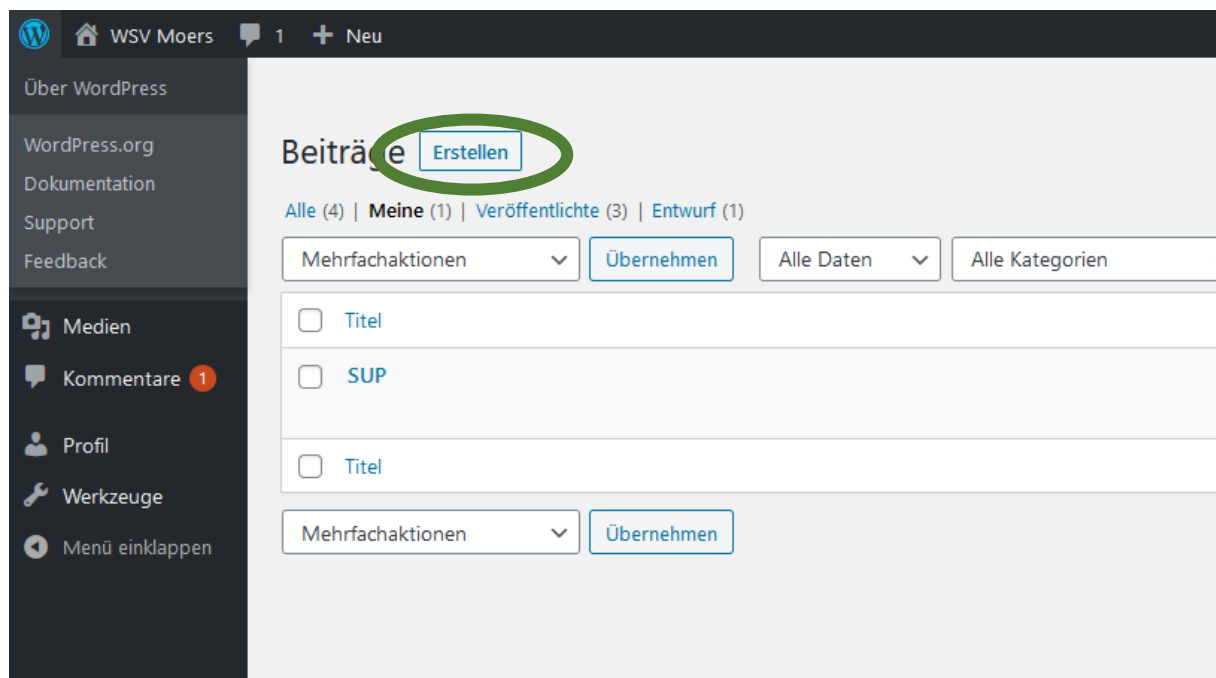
WSV Moers 1 Neu

Über WordPress

WordPress.org
Dokumentation
Support
Feedback

Medien
Kommentare 1
Profil
Werkzeuge
Menü einklappen

Beiträge Erstellen

Alle (4) | Meine (1) | Veröffentlichte (3) | Entwurf (1)

Mehrfachaktionen Übernehmen Alle Daten Alle Kategorien

Titel

SUP

Titel

Mehrfachaktionen Übernehmen